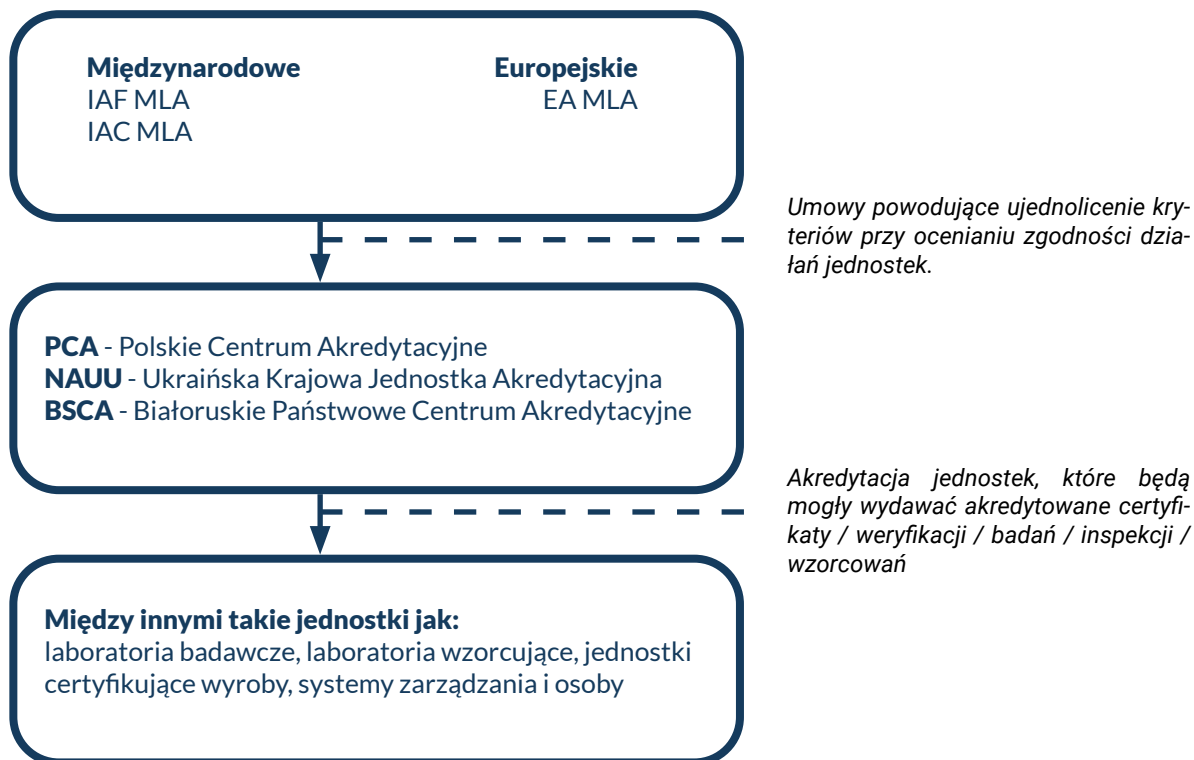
Międzynarodowe
IAF MLA
IAC MLA

Europejskie
EA MLA

Umowy powodujące ujednolicenie kryteriów przy ocenianiu zgodności działań jednostek.

PCA - Polskie Centrum Akredytacyjne
NAUU - Ukraińska Krajowa Jednostka Akredytacyjna
BSCA - Białoruskie Państwowe Centrum Akredytacyjne

Akredytacja jednostek, które będą mogły wydawać akredytowane certyfikaty / weryfikacji / badań / inspekcji / wzorcowań

Między innymi takie jednostki jak:
laboratoria badawcze, laboratoria wzorcujące, jednostki certyfikujące wyroby, systemy zarządzania i osoby